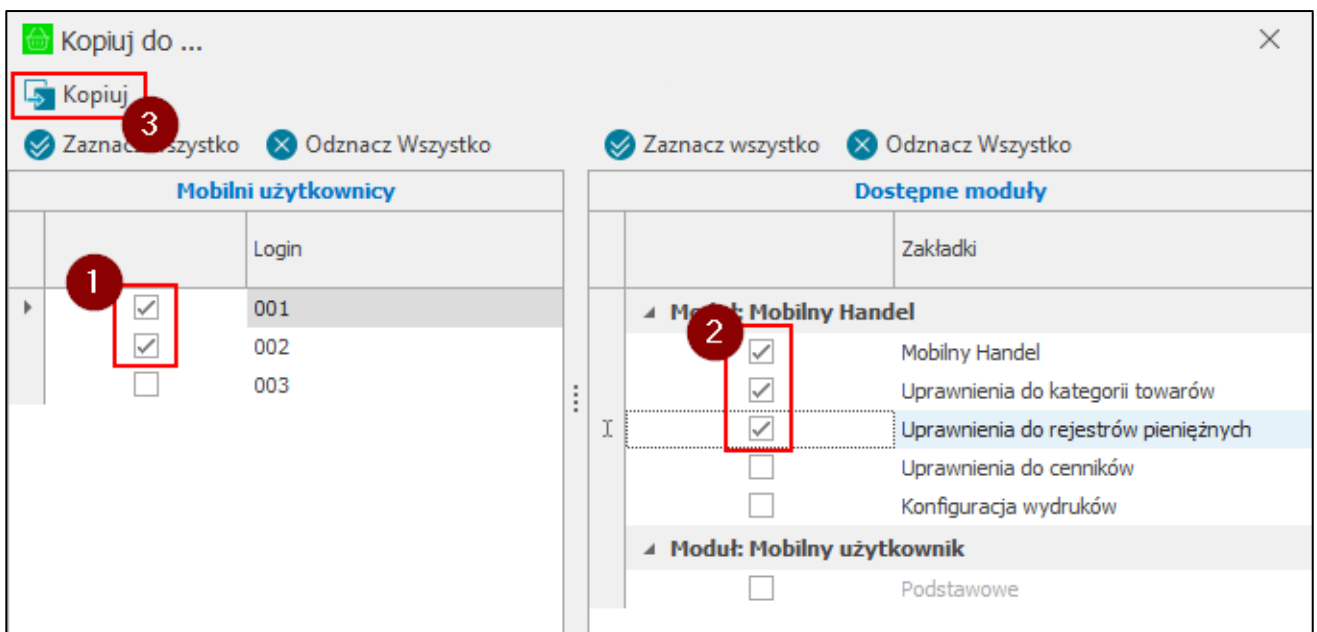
Kopiuj do ...

Kopiuj

3

Zaznac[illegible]szystko Odznacz Wszystko

Zaznacz wszystko Odznacz Wszystko

Mobilni użytkownicy

Login

1

001
002
003

Dostępne moduły

Zakładki

Mo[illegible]: Mobilny Handel

2

Mobilny Handel
Uprawnienia do kategorii towarów
Uprawnienia do rejestrów pieniężnych
Uprawnienia do cenników
Konfiguracja wydruków

Moduł: Mobilny użytkownik

Podstawowe